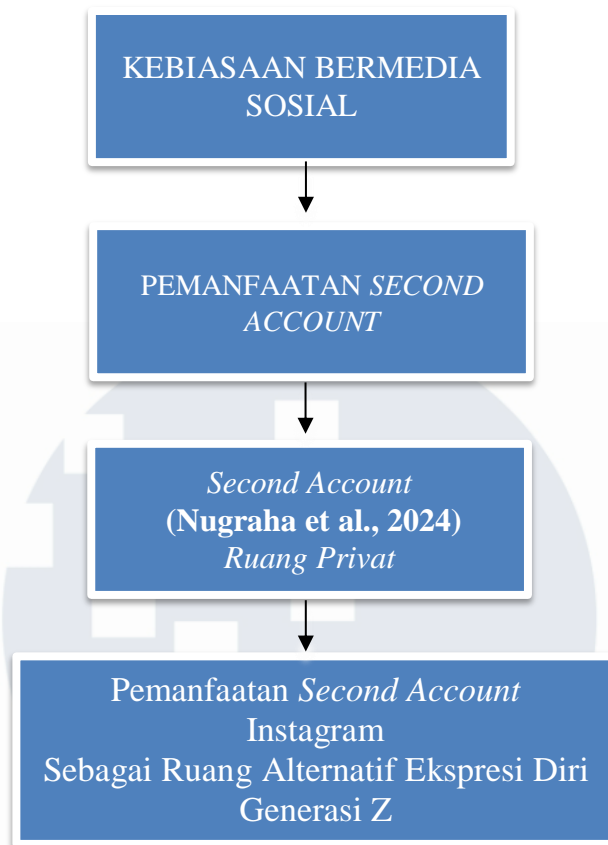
KEBIASAAN BERMEDIA SOSIAL

PEMANFAATAN *SECOND ACCOUNT*

*Second Account*
**(Nugraha et al., 2024)**
*Ruang Privat*

Pemanfaatan *Second Account* Instagram
Sebagai Ruang Alternatif Ekspresi Diri Generasi Z